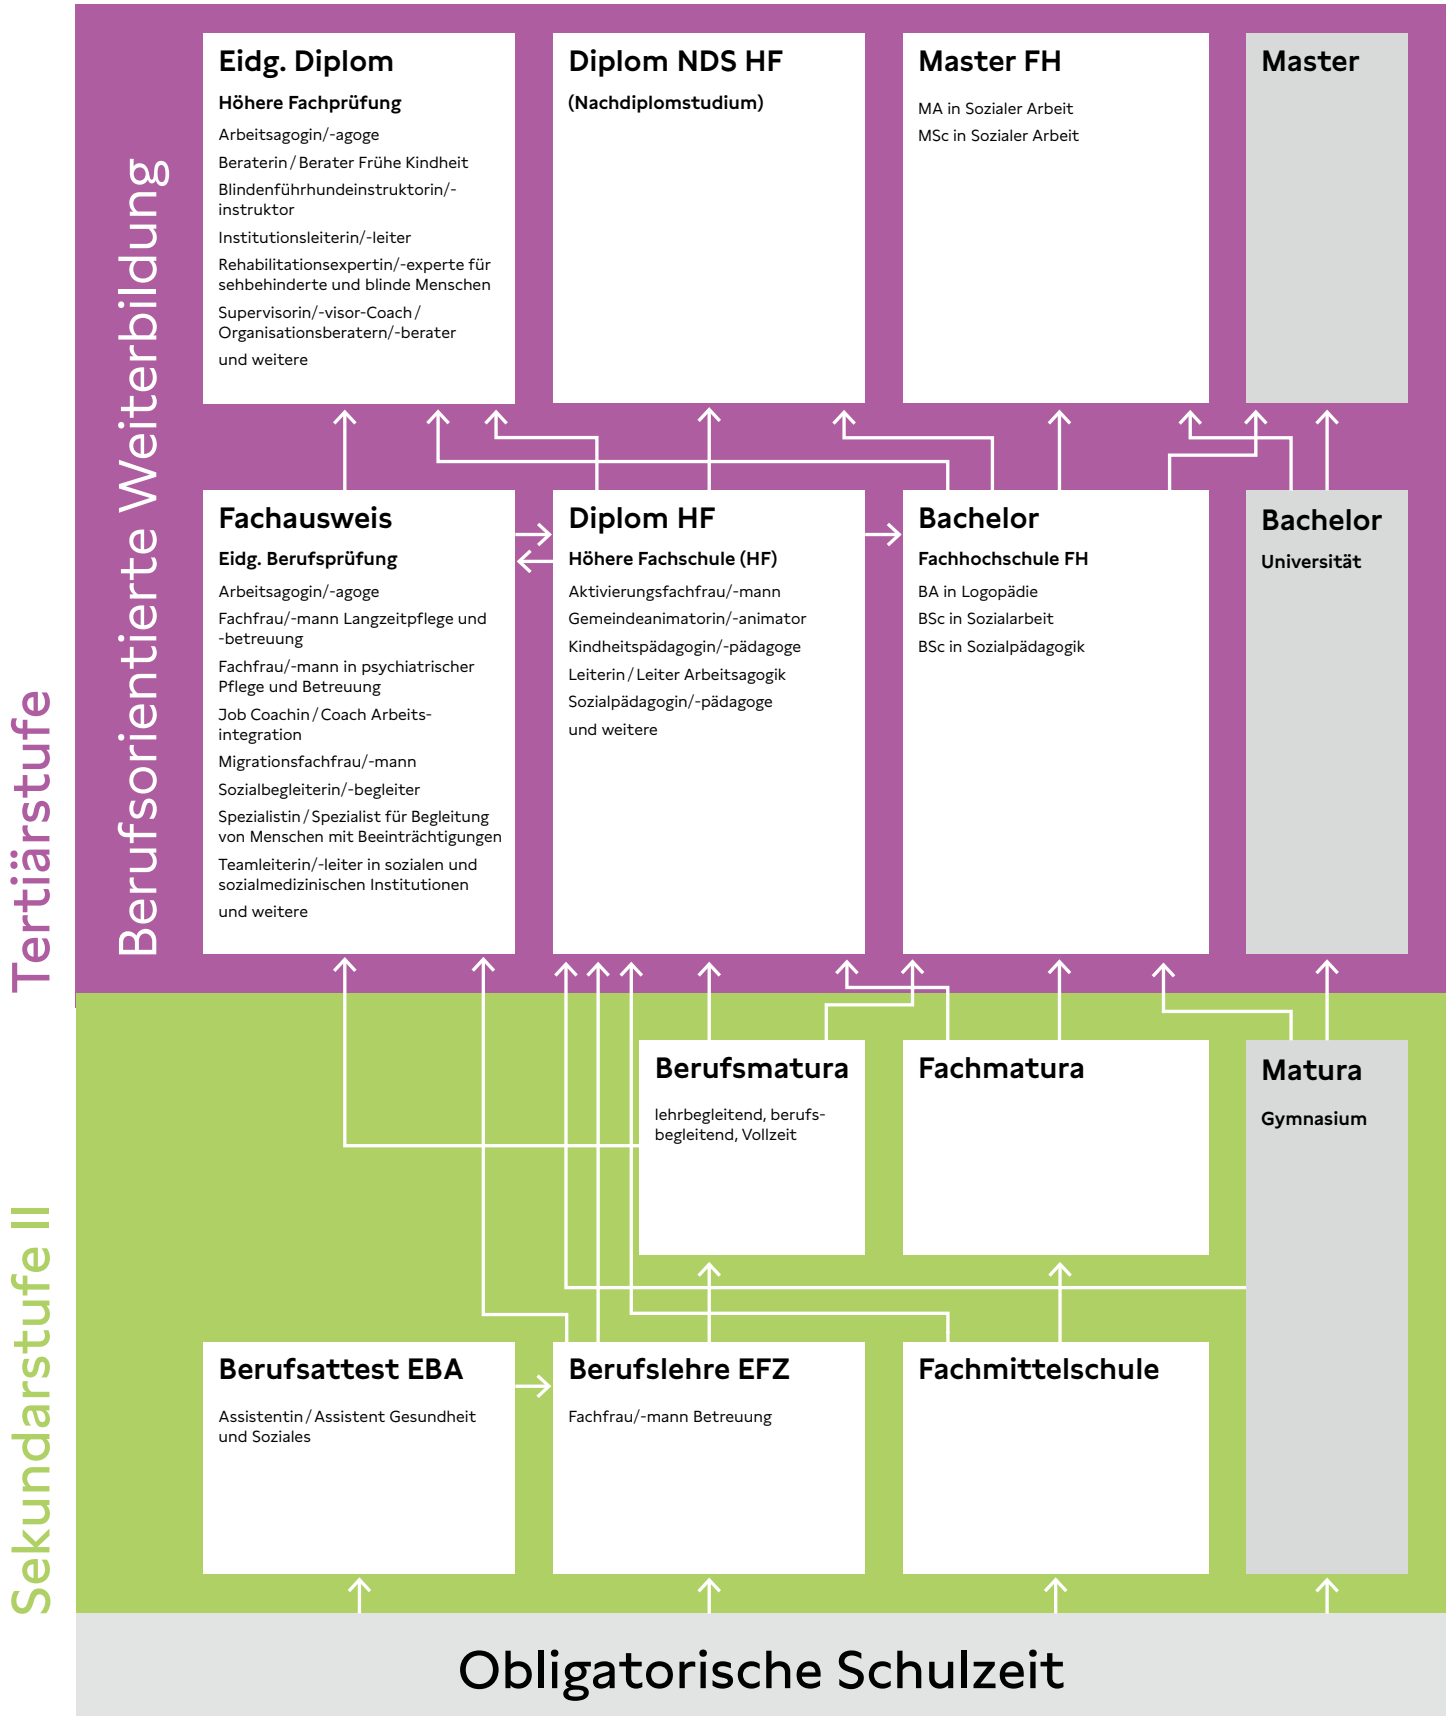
Tertiärstufe

Berufsorientierte Weiterbildung

Eidg. Diplom

Höhere Fachprüfung

Arbeitsagogin/-agoge

Beraterin / Berater Frühe Kindheit

Blindenführhundeinstruktorin/-instruktor

Institutionsleiterin/-leiter

Rehabilitationsexpertin/-experte für sehbehinderte und blinde Menschen

Supervisorin/-visor-Coach / Organisationsberatern/-berater

und weitere

Diplom NDS HF

(Nachdiplomstudium)

Master FH

MA in Sozialer Arbeit

MSc in Sozialer Arbeit

Master

Fachausweis

Eidg. Berufsprüfung

Arbeitsagogin/-agoge

Fachfrau/-mann Langzeitpflege und -betreuung

Fachfrau/-mann in psychiatrischer Pflege und Betreuung

Job Coachin / Coach Arbeitsintegration

Migrationsfachfrau/-mann

Sozialbegleiterin/-begleiter

Spezialistin / Spezialist für Begleitung von Menschen mit Beeinträchtigungen

Teamleiterin/-leiter in sozialen und sozialmedizinischen Institutionen

und weitere

Diplom HF

Höhere Fachschule (HF)

Aktivierungsfachfrau/-mann

Gemeindeanimatorin/-animator

Kindheitspädagogin/-pädagoge

Leiterin / Leiter Arbeitsagogik

Sozialpädagogin/-pädagoge

und weitere

Bachelor

Fachhochschule FH

BA in Logopädie

BSc in Sozialarbeit

BSc in Sozialpädagogik

Bachelor

Universität

Sekundarstufe II

Berufsmatura

lehrbegleitend, berufsbegleitend, Vollzeit

Fachmatura

Matura

Gymnasium

Berufsattest EBA

Assistentin / Assistent Gesundheit und Soziales

Berufslehre EFZ

Fachfrau/-mann Betreuung

Fachmittelschule

Obligatorische Schulzeit